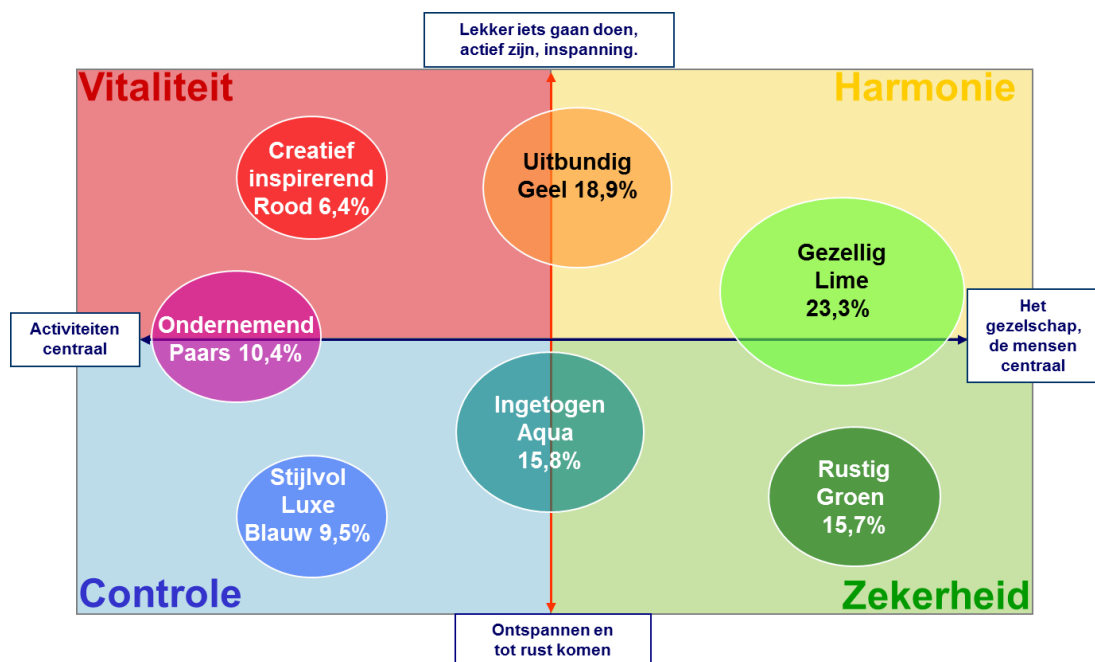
Lekker iets gaan doen, actief zijn, inspanning.

Vitaliteit

Harmonie

Creatief inspirerend Rood 6,4%

Uitbundig Geel 18,9%

Gezellig Lime 23,3%

Activiteiten centraal

Ondernemend Paars 10,4%

Het gezelschap, de mensen centraal

Ingetogen Aqua 15,8%

Stijlvol Luxe Blauw 9,5%

Rustig Groen 15,7%

Controle

Zekerheid

Ontspannen en tot rust komen